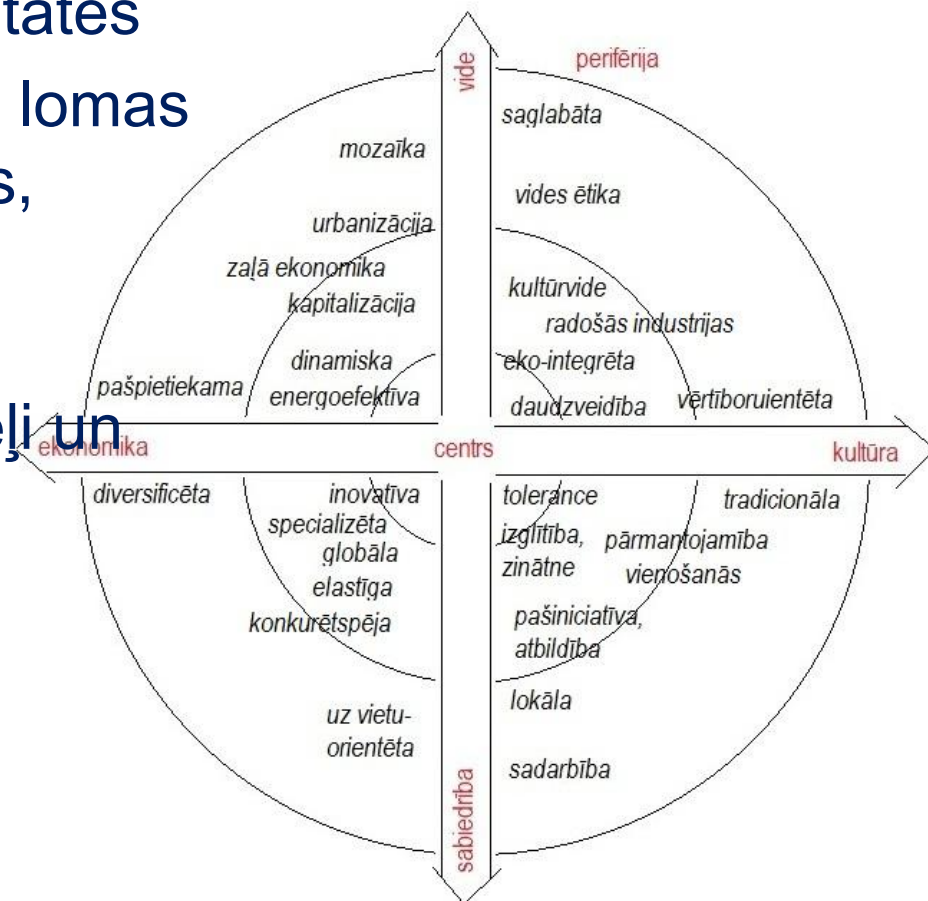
tātes
lomas
s,
eļi un

vide
perifērija
saglabāta
mozaīka
vides ētika
urbanizācija
zaļā ekonomika
kultūrvide
kapitalizācija
radošās industrijas
dinamiska
eko-integrēta
pašpietiekama
energoefektīva
vērtīborientēta
daudzveidība
ekonomika
centrs
kultūra
diversificēta
inovatīva
tolerance
tradicionāla
specializēta
izglītība, zinātne
pārmantojamība
globāla
vienošanās
elastīga
konkurētspēja
pašiniciatīva, atbildība
lokāla
uz vietu-orientēta
sadarbība
sabiedrība